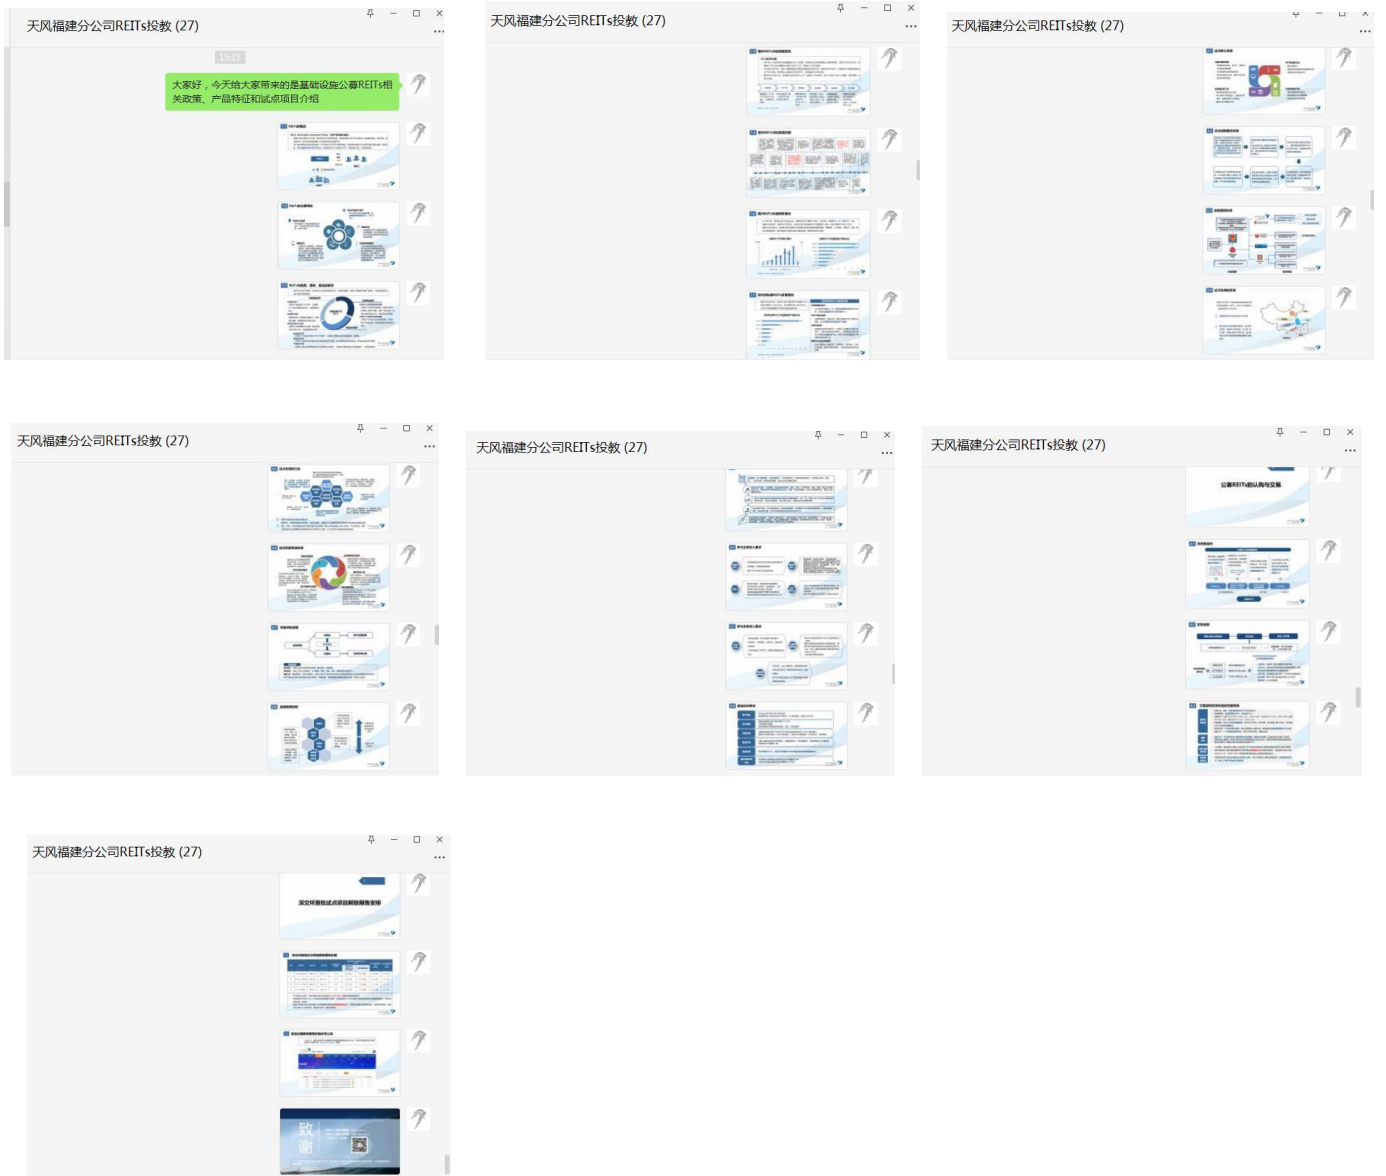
天风福建分公司REITs投教 (27)

15:15

大家好，今天给大家带来的是基础设施公募REITs相关政策、产品特征和试点项目介绍

天风福建分公司REITs投教 (27)

天风福建分公司REITs投教 (27)

天风福建分公司REITs投教 (27)

天风福建分公司REITs投教 (27)

天风福建分公司REITs投教 (27)

公募REITs的认购与交易

天风福建分公司REITs投教 (27)

深交所首批试点项目解除限售安排

致谢